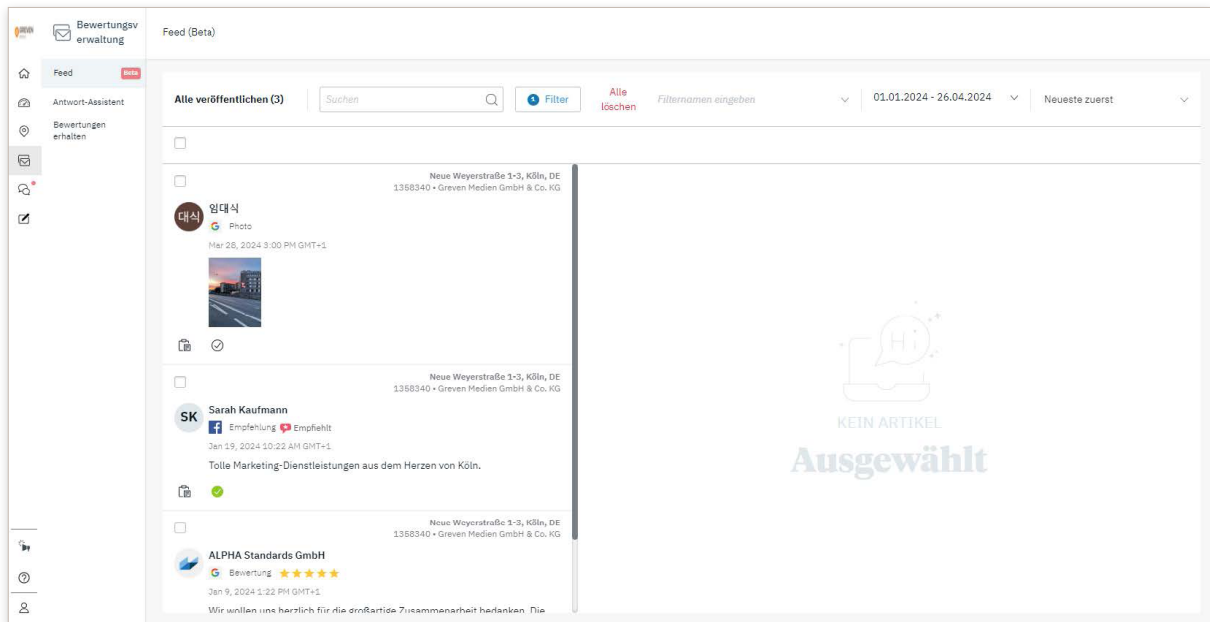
Bewertungsverwaltung

Feed (Beta)

Feed Beta

Antwort-Assistent

Bewertungen erhalten

Alle veröffentlichen (3)

Suchen

Filter

Alle löschen

Filternamen eingeben

01.01.2024 - 26.04.2024

Neueste zuerst

Neue Weyerstraße 1-3, Köln, DE
1358340 • Greven Medien GmbH & Co. KG

대식 임대식
G Photo
Mar 26, 2024 3:00 PM GMT+1

Neue Weyerstraße 1-3, Köln, DE
1358340 • Greven Medien GmbH & Co. KG

SK Sarah Kaufmann
Empfehlung Empfiehlt
Jan 19, 2024 10:22 AM GMT+1
Tolle Marketing-Dienstleistungen aus dem Herzen von Köln.

Neue Weyerstraße 1-3, Köln, DE
1358340 • Greven Medien GmbH & Co. KG

ALPHA Standards GmbH
G Bewertung ★★★★★
Jan 9, 2024 1:22 PM GMT+1
Wir wollen uns herzlich für die großartige Zusammenarbeit bedanken. Die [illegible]

Hi

KEIN ARTIKEL
Ausgewählt